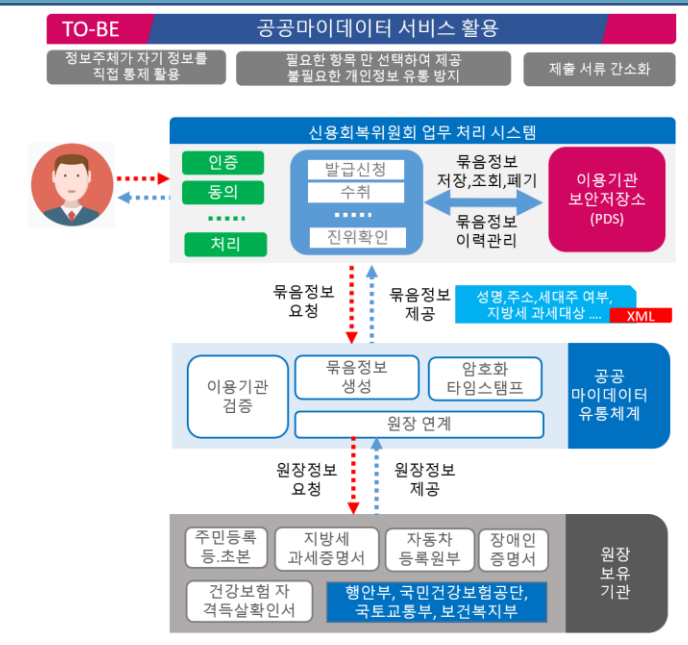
TO-BE

공공마이데이터 서비스 활용

정보주체가 자기 정보를 직접 통제 활용

필요한 항목 만 선택하여 제공 불필요한 개인정보 유통 방지

제출 서류 간소화

신용회복위원회 업무 처리 시스템

인증

동의

......

처리

발급신청

수취

......

진위확인

묶음정보 저장,조회,폐기

묶음정보 이력관리

이용기관 보안저장소 (PDS)

묶음정보 요청

묶음정보 제공

성명,주소,세대주 여부, 지방세 과세대상 ....

XML

이용기관 검증

묶음정보 생성

암호화 타임스탬프

원장 연계

공공 마이데이터 유통체계

원장정보 요청

원장정보 제공

주민등록 등.초본

지방세 과세증명서

자동차 등록원부

장애인 증명서

건강보험 자격득실확인서

행안부, 국민건강보험공단, 국토교통부, 보건복지부

원장 보유 기관